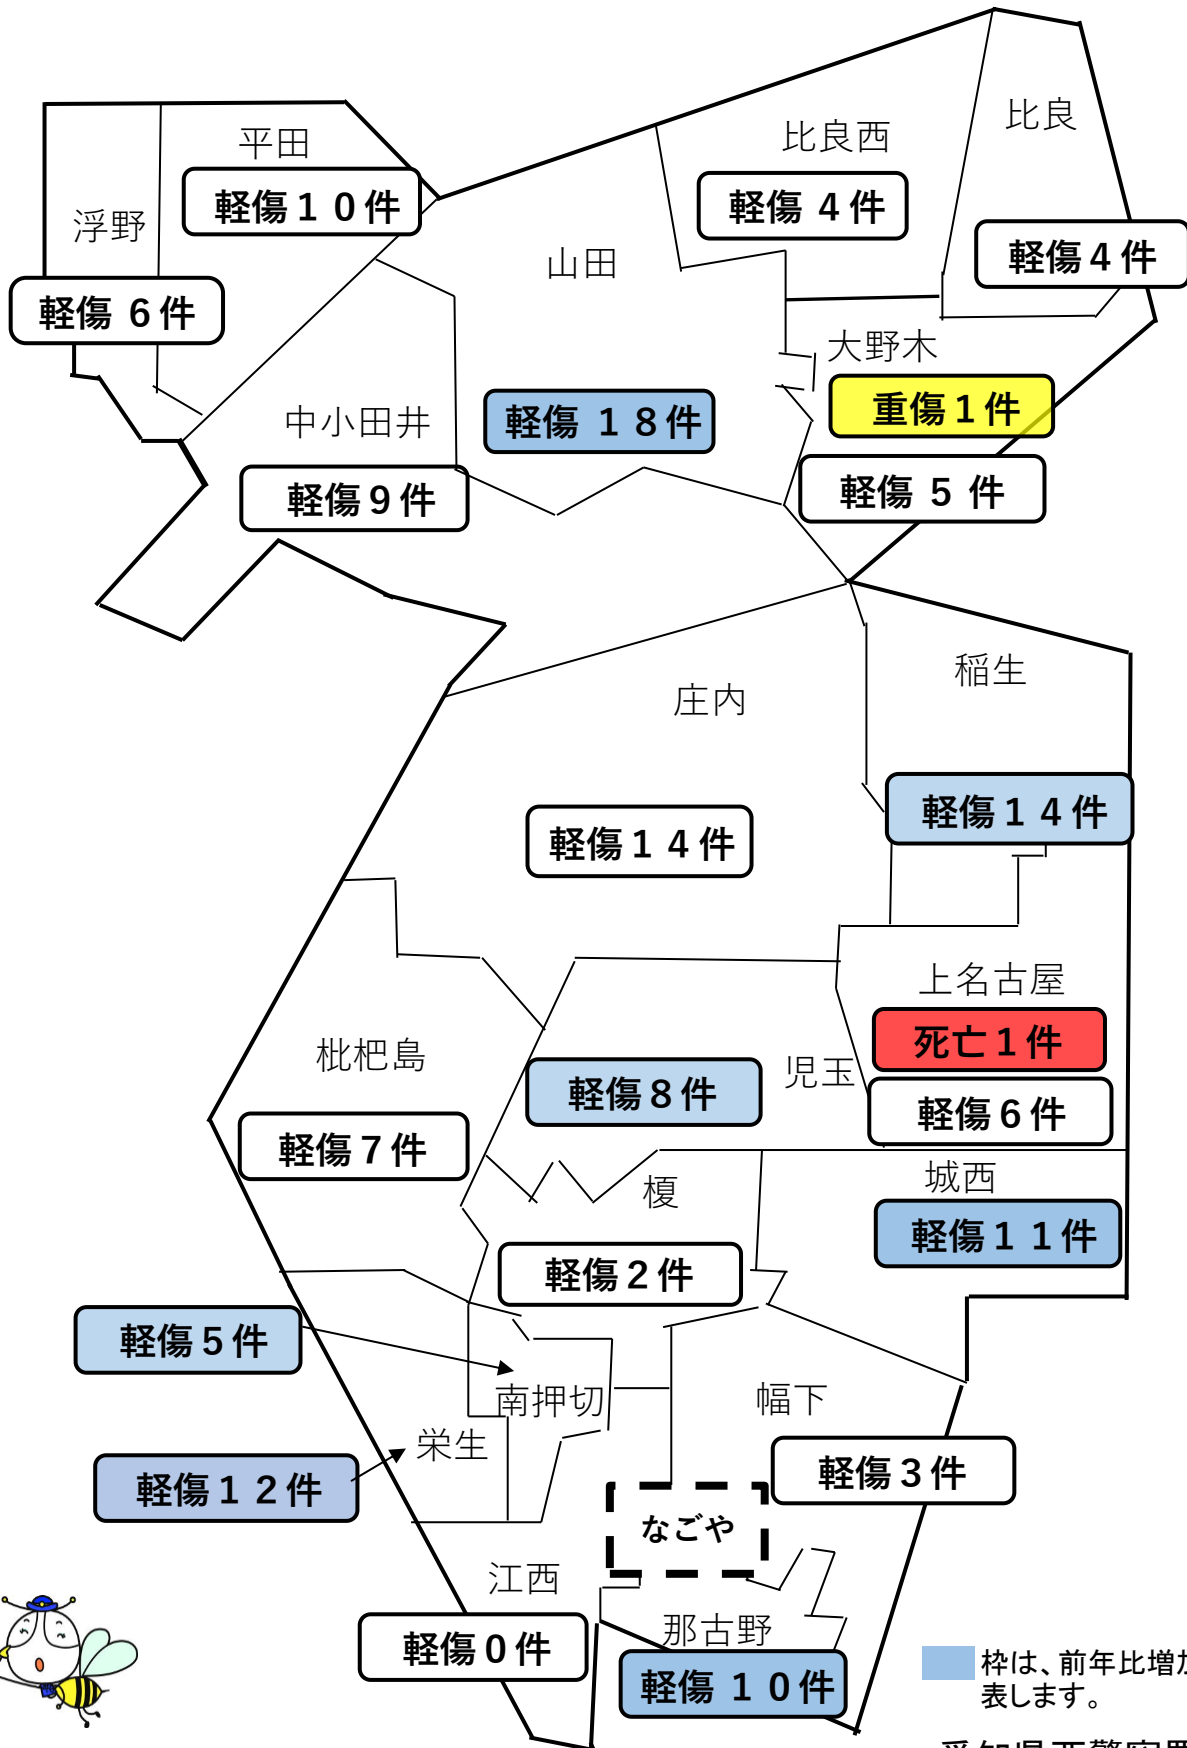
平田
軽傷１０件
浮野
軽傷 ６件
比良西
軽傷 ４件
比良
軽傷４件
山田
大野木
重傷１件
軽傷 ５ 件
中小田井
軽傷 １８件
軽傷９件
庄内
稲生
軽傷１４件
軽傷１４件
上名古屋
死亡１件
軽傷６件
枇杷島
軽傷８件
児玉
軽傷７件
榎
城西
軽傷１１件
軽傷２件
軽傷５件
南押切
幅下
栄生
軽傷１２件
軽傷３件
なごや
江西
軽傷０件
那古野
軽傷 １０件
枠は、前年比増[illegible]
表します。